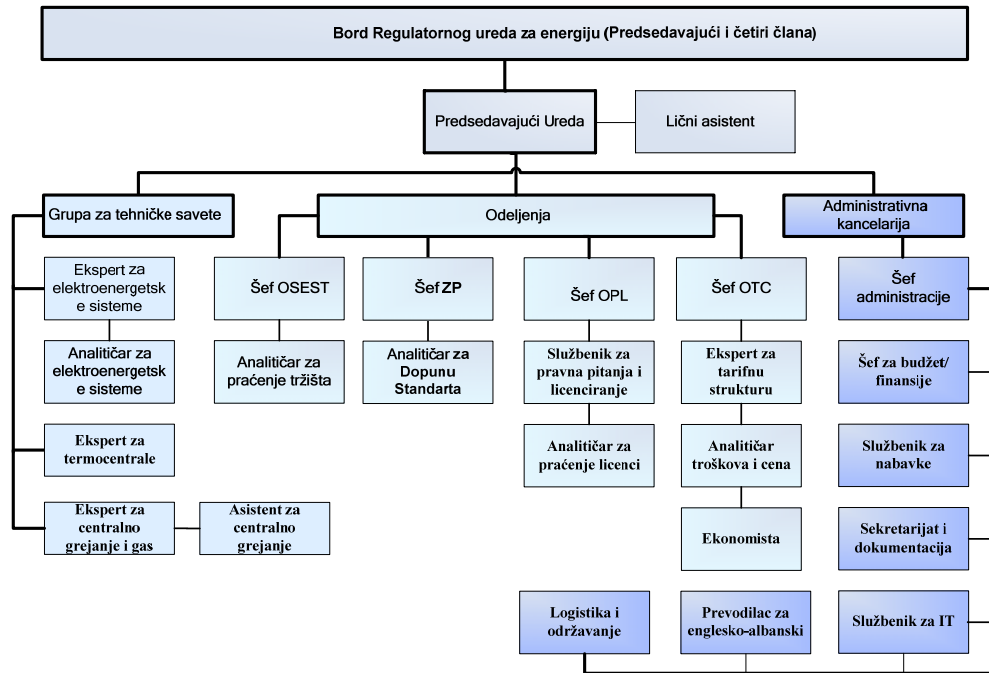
Bord Regulatornog ureda za energiju (Predsedavajući i četiri člana)

Predsedavajući Ureda

Lični asistent

Grupa za tehničke savete

Odeljenja

Administrativna kancelarija

Ekspert za elektroenergetsk e sisteme

Analitičar za elektroenergetsk e sisteme

Ekspert za termocentrale

Ekspert za centralno grejanje i gas

Asistent za centralno grejanje

Šef OSEST

Analitičar za praćenje tržišta

Šef ZP

Analitičar za Dopunu Standarta

Šef OPL

Službenik za pravna pitanja i licenciranje

Analitičar za praćenje licenci

Šef OTC

Ekspert za tarifnu strukturu

Analitičar troškova i cena

Ekonomista

Šef administracije

Šef za budžet/ finansije

Službenik za nabavke

Sekretarijat i dokumentacija

Logistika i održavanje

Prevodilac za englesko-albanski

Službenik za IT